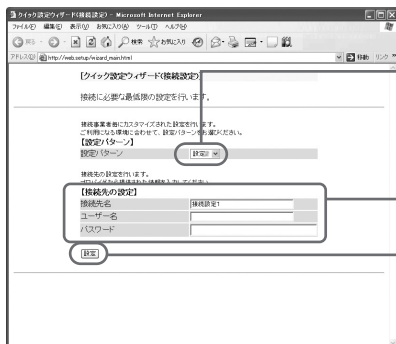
クイック設定ウィザード(接続設定) - Microsoft Internet Explorer

ファイル(F) 編集(E) 表示(V) お気に入り(A) ツール(T) ヘルプ(H)

戻る 検索 お気に入り

アドレス(D) http://web.setup/wizard_main.html

移動 リンク

[クイック設定ウィザード(接続設定)]

接続に必要な最低限の設定を行います。

接続事業者毎にカスタマイズされた設定を行います。
ご利用になる環境に合わせて、設定パターンをお選びください。

【設定パターン】

| 設定パターン | 設定2 |
|---|---|

接続先の設定を行います。
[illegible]

【接続先の設定】

| 接続先名 | 接続設定1 |
|---|---|
| ユーザー名 | |
| パスワード | |

設定